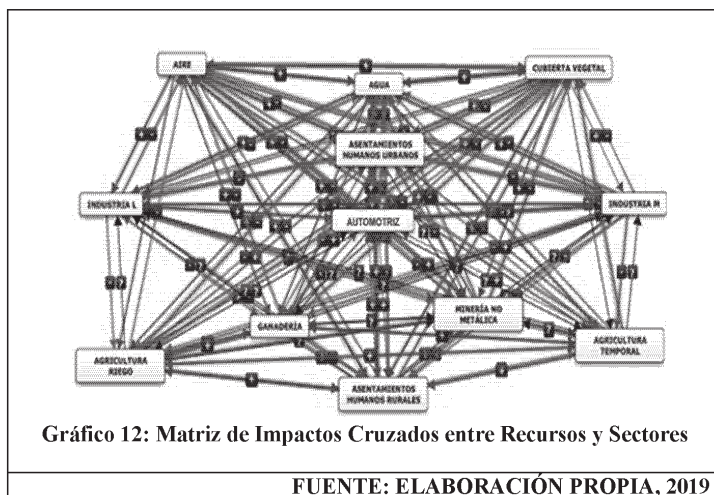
AIRE

AGUA

CUBIERTA VEGETAL

ASENTAMIENTOS HUMANOS URBANOS

INDUSTRIA L

AUTOMOTRIZ

INDUSTRIA M

GANADERÍA

MINERÍA NO METÁLICA

AGRICULTURA RIEGO

AGRICULTURA TEMPORAL

ASENTAMIENTOS HUMANOS RURALES

Gráfico 12: Matriz de Impactos Cruzados entre Recursos y Sectores

FUENTE: ELABORACIÓN PROPIA, 2019